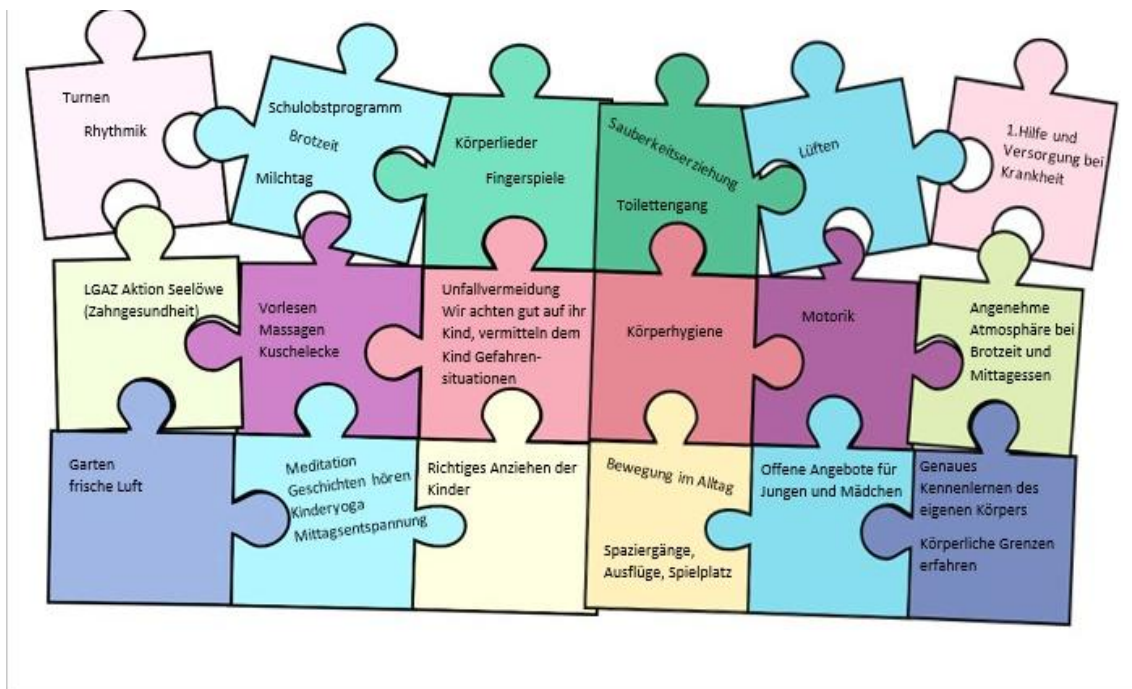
Turnen
Rhythmik

Schulobstprogramm
Brotzeit
Milchtag

Körperlieder
Fingerspiele

Sauberkeitserziehung
Toilettengang

Lüften

1.Hilfe und Versorgung bei Krankheit

LGAZ Aktion Seelöwe (Zahngesundheit)

Vorlesen
Massagen
Kuschelecke

Unfallvermeidung
Wir achten gut auf ihr Kind, vermitteln dem Kind Gefahrensituationen

Körperhygiene

Motorik

Angenehme Atmosphäre bei Brotzeit und Mittagessen

Garten
frische Luft

Meditation
Geschichten hören
Kinderyoga
Mittagsentspannung

Richtiges Anziehen der Kinder

Bewegung im Alltag

Spaziergänge, Ausflüge, Spielplatz

Offene Angebote für Jungen und Mädchen

Genaues Kennenlernen des eigenen Körpers
Körperliche Grenzen erfahren